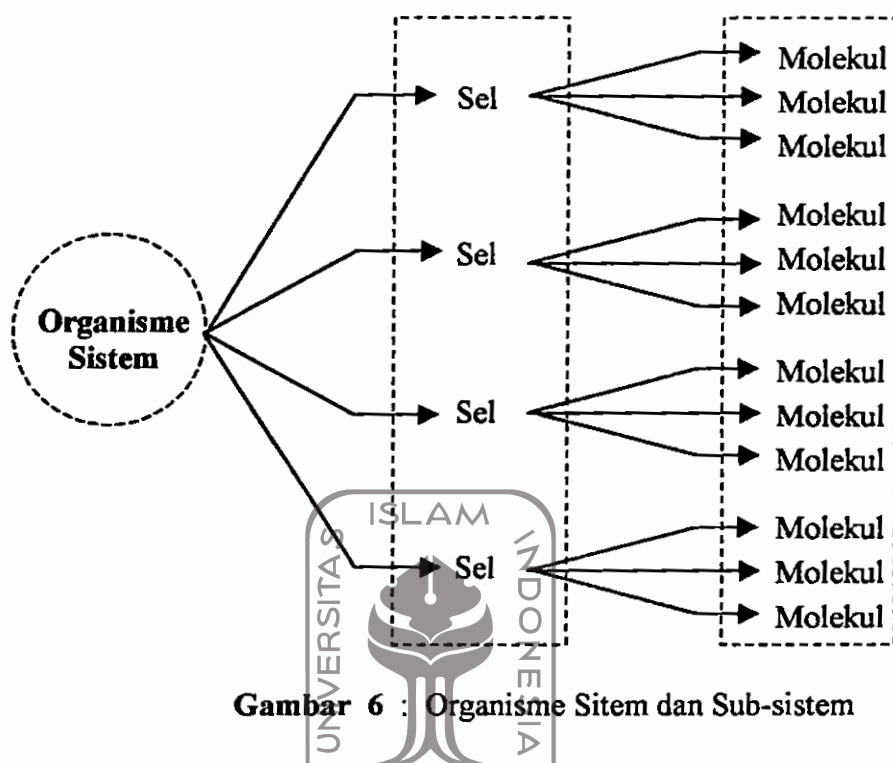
Organisme Sistem

Sel

Molekul
Molekul
Molekul

Sel

Molekul
Molekul
Molekul

Sel

Molekul
Molekul
Molekul

Sel

Molekul
Molekul
Molekul

UNIVERSITAS ISLAM INDONESIA

Gambar 6 : Organisme Sitem dan Sub-sistem